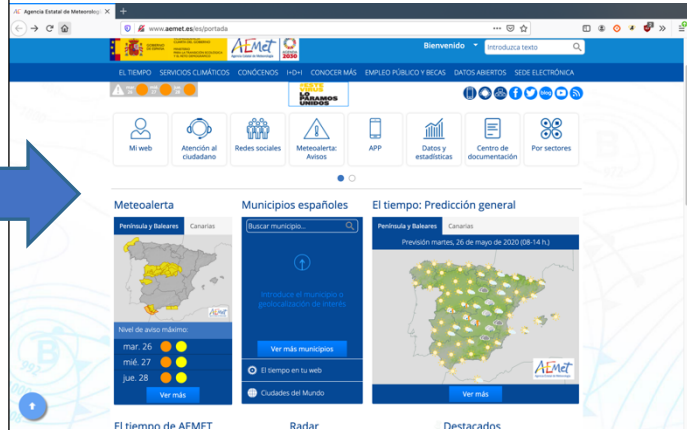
Agencia Estatal de Meteorolog ×  +

www.aemet.es/es/portada

GOBIERNO DE ESPAÑA  MINISTERIO PARA LA TRANSICIÓN ECOLÓGICA Y EL RETO DEMOGRÁFICO  AEMet Agencia Estatal de Meteorología  2030

Bienvenido  Introduzca texto

EL TIEMPO  SERVICIOS CLIMÁTICOS  CONÓCENOS  I+D+I  CONOCER MÁS  EMPLEO PÚBLICO Y BECAS  DATOS ABIERTOS  SEDE ELECTRÓNICA

ESTE VIRUS LO PARAMOS UNIDOS

Mi web

Atención al ciudadano

Redes sociales

Meteoalerta: Avisos

APP

Datos y estadísticas

Centro de documentación

Por sectores

Meteoalerta

Península y Baleares  Canarias

Nivel de aviso máximo:

mar. 26

mié. 27

jue. 28

Ver más

Municipios españoles

Buscar municipio...

Introduce el municipio o geolocalización de interés

Ver más municipios

El tiempo en tu web

Ciudades del Mundo

El tiempo: Predicción general

Península y Baleares  Canarias

Previsión martes, 26 de mayo de 2020 (08-14 h.)

AEMet

Ver más

El tiempo de AEMET

Radar

Destacados